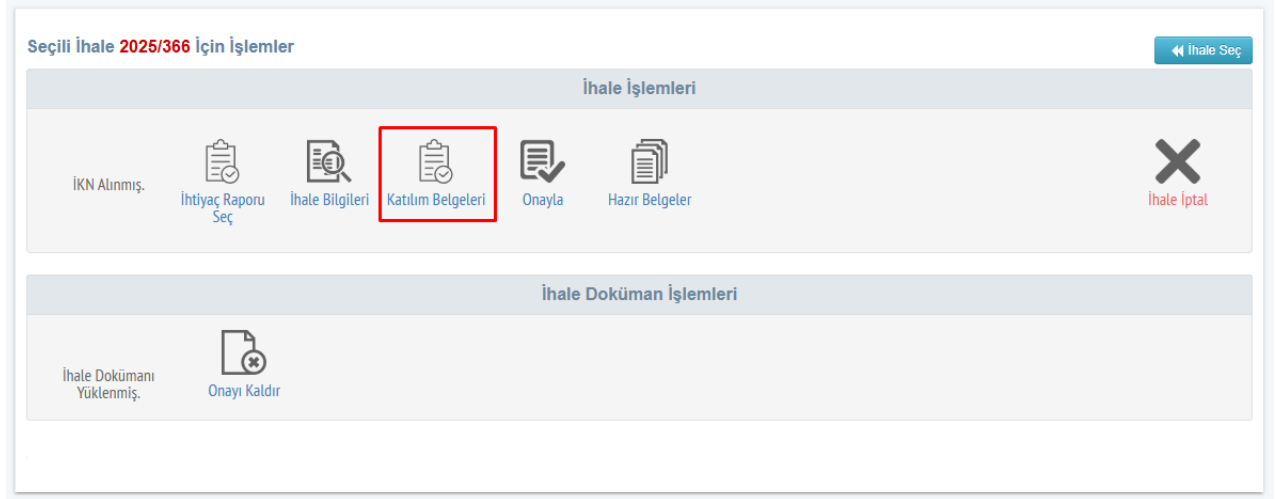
Seçili İhale 2025/366 İçin İşlemler

İhale Seç

İhale İşlemleri

İKN Alınmış.

İhtiyaç Raporu Seç

İhale Bilgileri

Katılım Belgeleri

Onayla

Hazır Belgeler

İhale İptal

İhale Doküman İşlemleri

İhale Dokümanı Yüklenmiş.

Onayı Kaldır